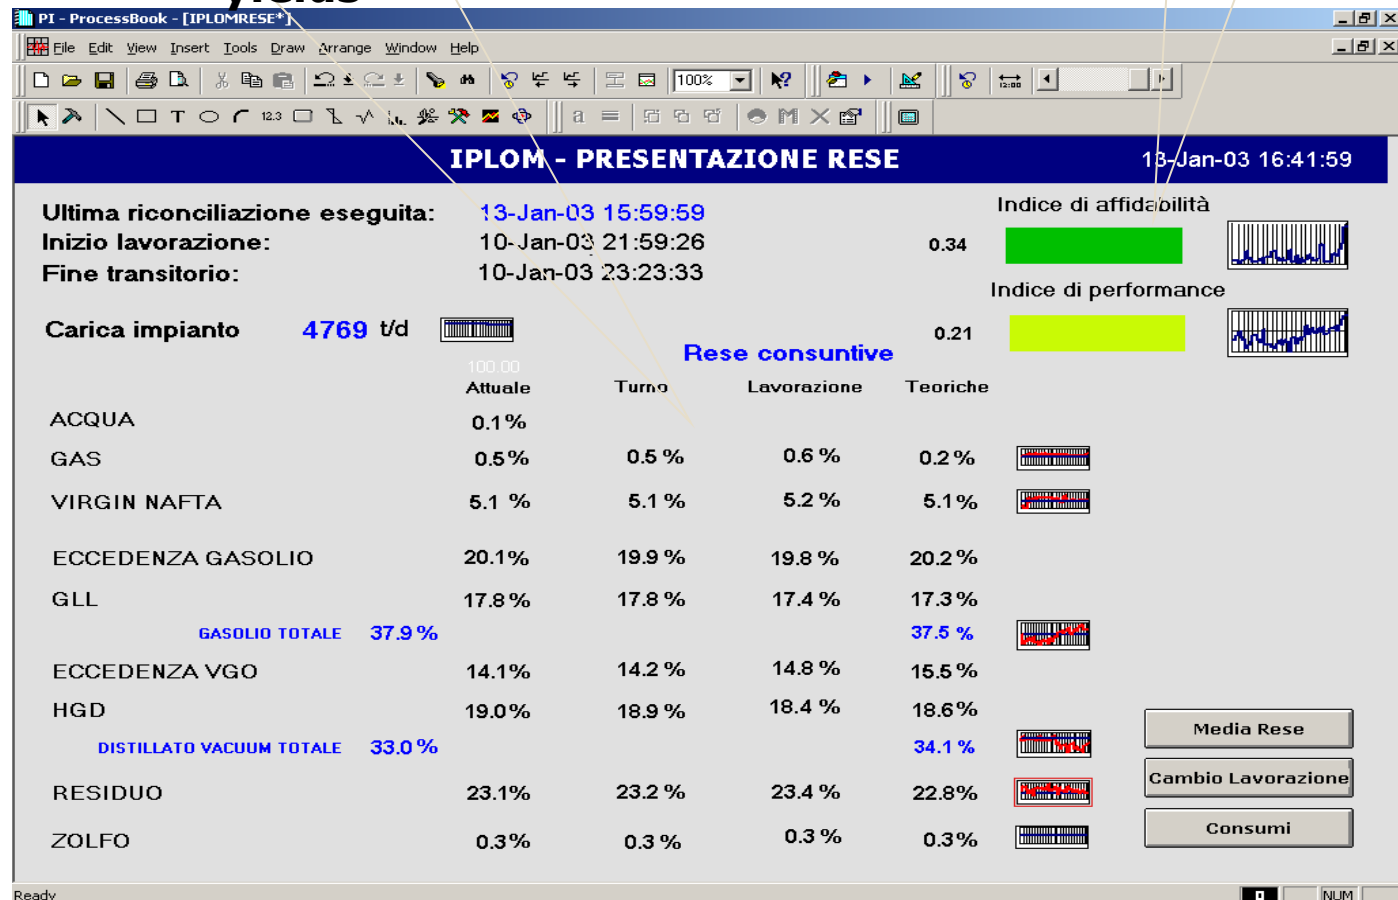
PI - ProcessBook - [IPLOMRESE*]

File Edit View Insert Tools Draw Arrange Window Help

100%

IPLOM - PRESENTAZIONE RESE

13-Jan-03 16:41:59

Ultima riconciliazione eseguita: 13-Jan-03 15:59:59
Inizio lavorazione: 10-Jan-03 21:59:26
Fine transitorio: 10-Jan-03 23:23:33

Indice di affidabilità
0.34

Indice di performance
0.21

Carica impianto 4769 t/d

100.00

Rese consuntive

| | Attuale | Turno | Lavorazione | Teoriche |
|---|---|---|---|---|
| ACQUA | 0.1% | | | |
| GAS | 0.5% | 0.5 % | 0.6 % | 0.2 % |
| VIRGIN NAFTA | 5.1 % | 5.1 % | 5.2 % | 5.1 % |
| ECCEDENZA GASOLIO | 20.1% | 19.9 % | 19.8 % | 20.2 % |
| GLL | 17.8 % | 17.8 % | 17.4 % | 17.3 % |
| GASOLIO TOTALE | 37.9 % | | | 37.5 % |
| ECCEDENZA VGO | 14.1% | 14.2 % | 14.8 % | 15.5 % |
| HGD | 19.0% | 18.9 % | 18.4 % | 18.6 % |
| DISTILLATO VACUUM TOTALE | 33.0 % | | | 34.1 % |
| RESIDUO | 23.1% | 23.2 % | 23.4 % | 22.8 % |
| ZOLFO | 0.3% | 0.3 % | 0.3 % | 0.3% |

Media Rese
Cambio Lavorazione
Consumi

Ready
NUM